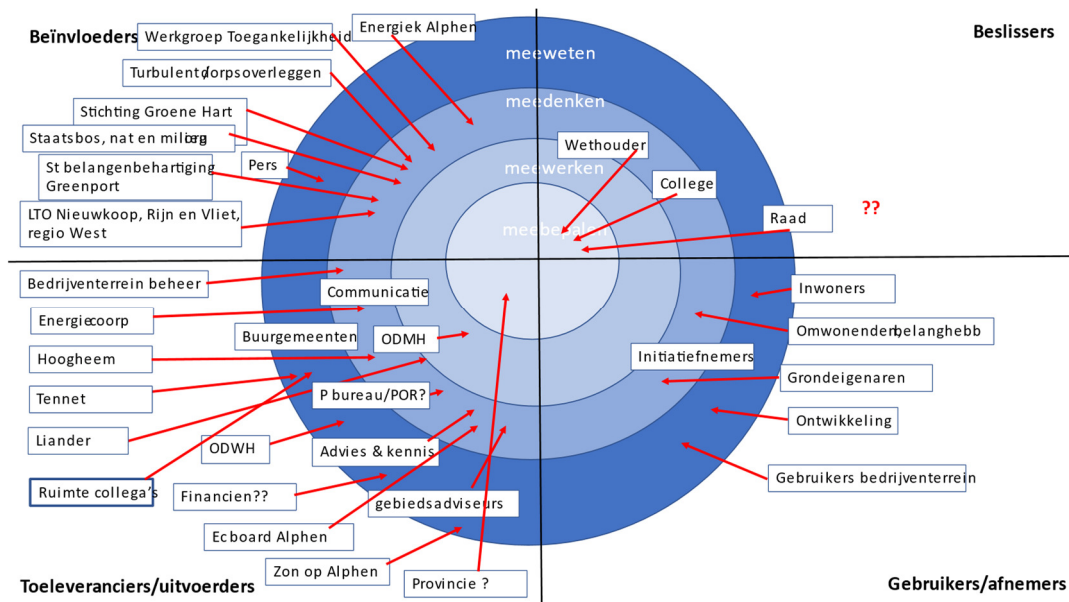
Beïnvloeders

Beslissers

Toeleveranciers/uitvoerders

Gebruikers/afnemers

meeweten

meedenken

meewerken

meebeslissen

Werkgroep Toegankelijkheid

Energiek Alphen

Turbulent/dorpsoverleggen

Stichting Groene Hart

Staatsbos, nat en milieu

Pers

St belangenbehartiging Greenport

LTO Nieuwkoop, Rijn en Vliet, regio West

Wethouder

College

Raad

??

Bedrijventerrein beheer

Communicatie

Energiecoorp

Buurgemeenten

ODMH

Hoogheem

Tennet

P bureau/POR?

Liander

ODWH

Advies & kennis

Ruimte collega's

Financien??

gebiedsadviseurs

Ecboard Alphen

Zon op Alphen

Provincie ?

Inwoners

Omwonenden/belanghebb

Initiatiefnemers

Grondeigenaren

Ontwikkeling

Gebruikers bedrijventerrein